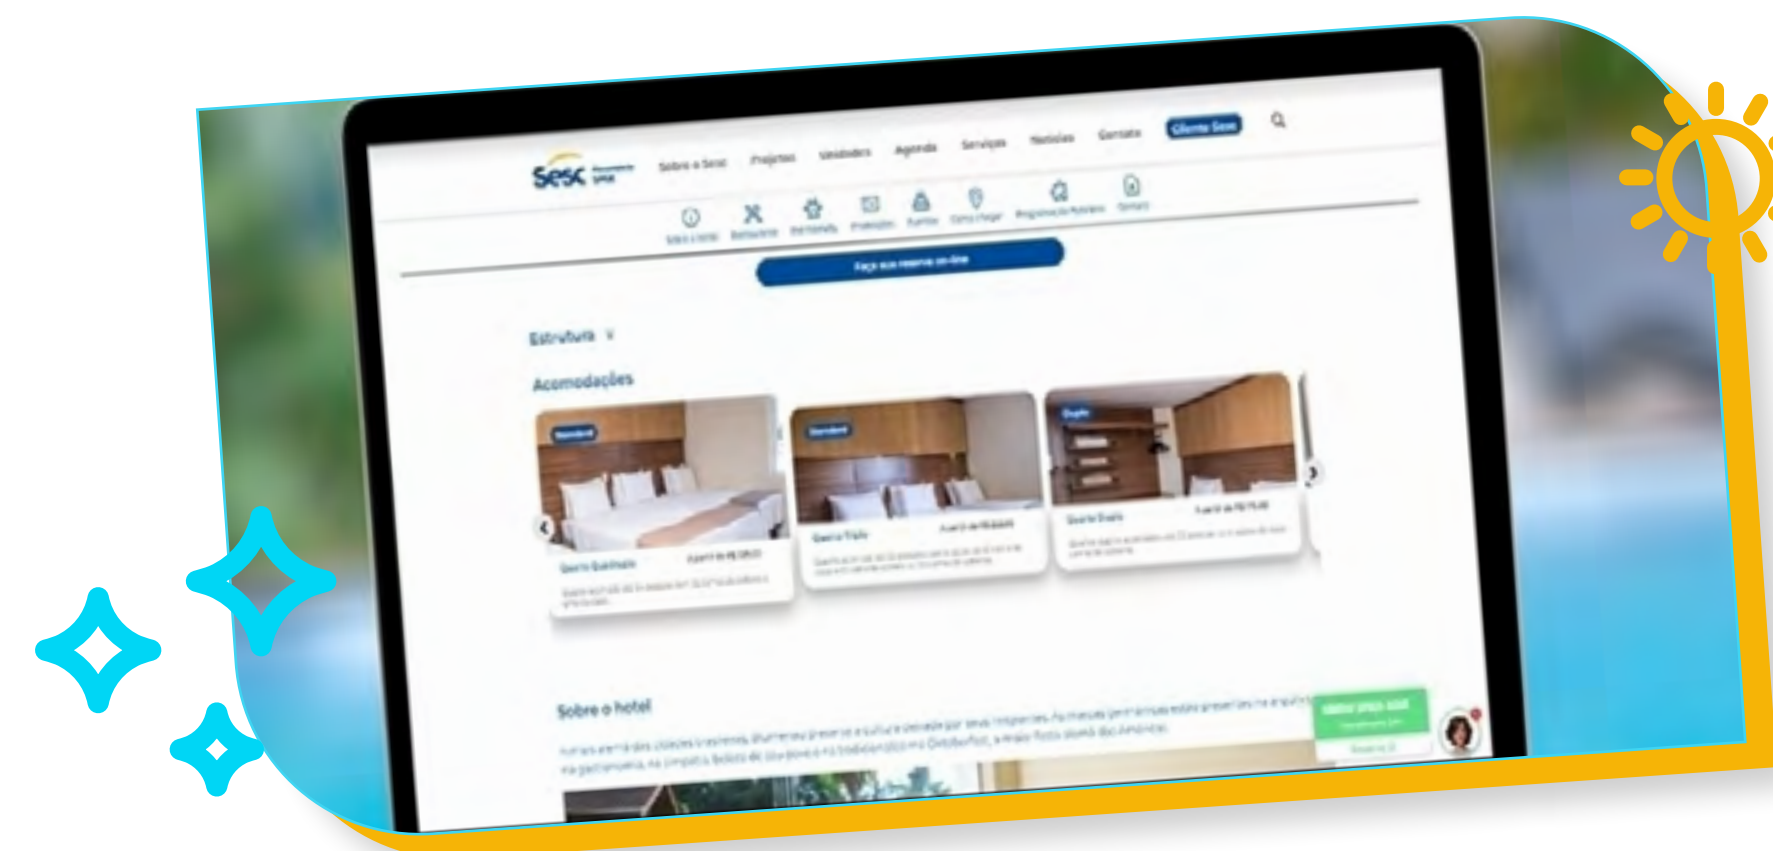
Sesc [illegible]

Sobre o Sesc Projetos Unidades Agenda Serviços Notícias Contato Cliente Sesc

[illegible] Restaurante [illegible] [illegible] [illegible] Como chegar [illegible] Contato

Faça sua reserva on-line

Estrutura

Acomodações

Standard
Quarto Quíntuplo
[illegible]

Standard
Quarto Triplo
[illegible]

Duplo
Quarto Duplo
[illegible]

Sobre o hotel

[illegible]

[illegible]